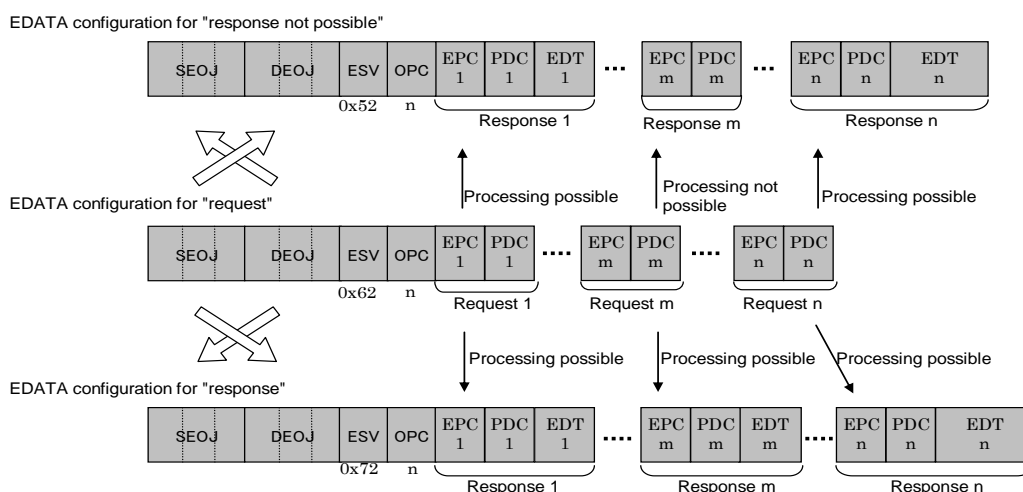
EDATA configuration for "response not possible"

| SEOJ | DEOJ | ESV | OPC | EPC 1 | PDC 1 | EDT 1 | ... | EPC m | PDC m | ... | EPC n | PDC n | EDT n |
|---|---|---|---|---|---|---|---|---|---|---|---|---|---|

0x52 n

Response 1 Response m Response n

Processing possible Processing not possible Processing possible

EDATA configuration for "request"

| SEOJ | DEOJ | ESV | OPC | EPC 1 | PDC 1 | .... | EPC m | PDC m | .... | EPC n | PDC n |
|---|---|---|---|---|---|---|---|---|---|---|---|

0x62 n

Request 1 Request m Request n

Processing possible Processing possible Processing possible

EDATA configuration for "response"

| SEOJ | DEOJ | ESV | OPC | EPC 1 | PDC 1 | EDT 1 | .... | EPC m | PDC m | EDT m | .... | EPC n | PDC n | EDT n |
|---|---|---|---|---|---|---|---|---|---|---|---|---|---|---|

0x72 n

Response 1 Response m Response n